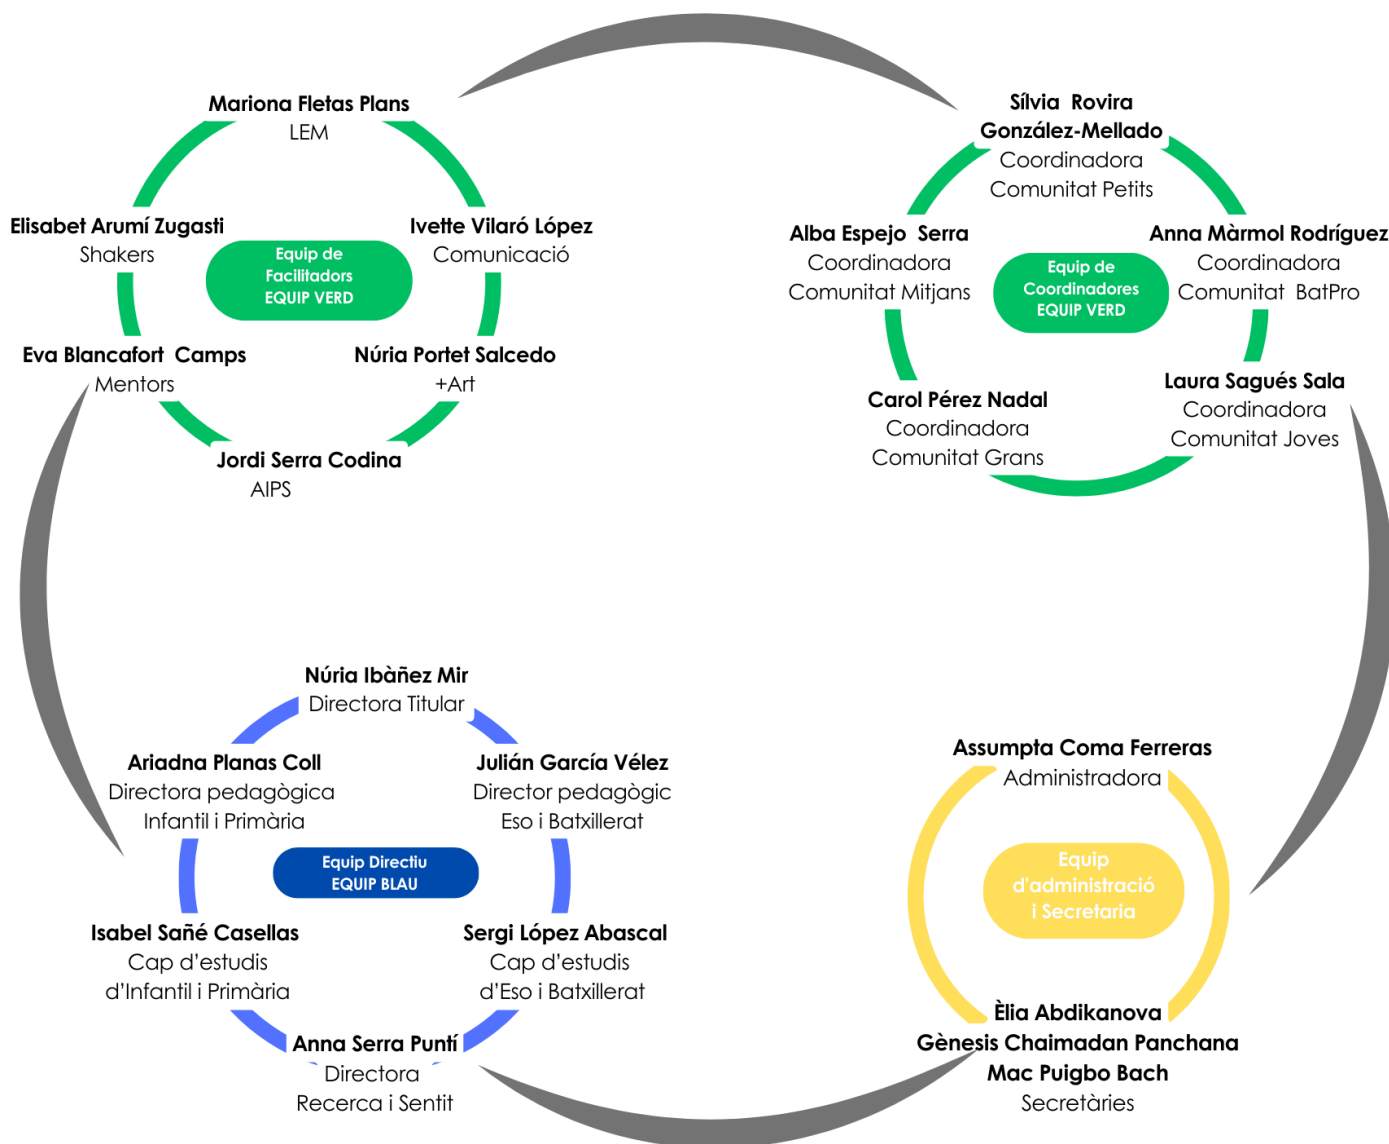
Mariona Fletas Plans
LEM

Elisabet Arumí Zugasti
Shakers

Equip de Facilitadors
EQUIP VERD

Ivette Vilaró López
Comunicació

Eva Blancafort Camps
Mentors

Núria Portet Salcedo
+Art

Jordi Serra Codina
AIPS

Sílvia Rovira González-Mellado
Coordinadora
Comunitat Petits

Alba Espejo Serra
Coordinadora
Comunitat Mitjans

Equip de Coordinadores
EQUIP VERD

Anna Màrmol Rodríguez
Coordinadora
Comunitat BatPro

Carol Pérez Nadal
Coordinadora
Comunitat Grans

Laura Sagués Sala
Coordinadora
Comunitat Joves

Núria Ibàñez Mir
Directora Titular

Ariadna Planas Coll
Directora pedagògica
Infantil i Primària

Julián García Vélez
Director pedagògic
Eso i Batxillerat

Equip Directiu
EQUIP BLAU

Isabel Sañé Casellas
Cap d'estudis
d'Infantil i Primària

Sergi López Abascal
Cap d'estudis
d'Eso i Batxillerat

Anna Serra Puntí
Directora
Recerca i Sentit

Assumpta Coma Ferreras
Administradora

Equip d'administració i Secretaria

Èlia Abdikanova
Gènesis Chaimadan Panchana
Mac Puigbo Bach
Secretàries